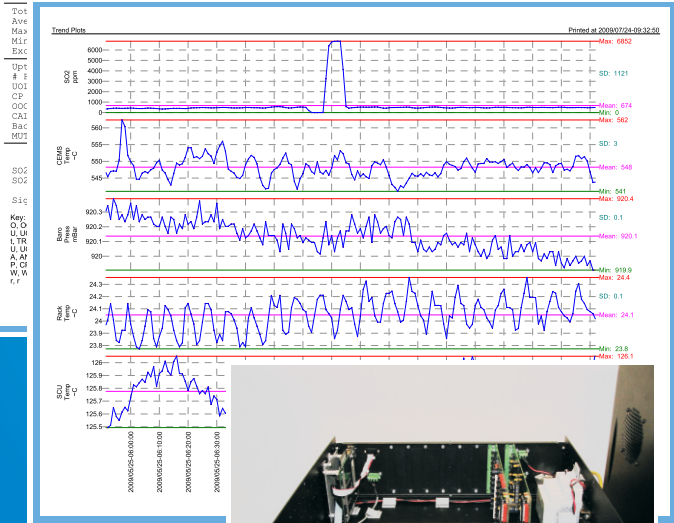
Tot
Ave
Max
Min
Exc

Upt
# 
UOI
CP
OOC
CAI
Bac
MUI

SO2
SO2

Sig

Key:
O, O
U, U
I, TR
U, U
A, A
P, C
W, W
r, r

Trend Plots

Printed at 2009/07/24-09:32:50

SO2 ppm

6000
5000
4000
3000
2000
1000
0

Max: 6852
SD: 1121
Mean: 674
Min: 0

CEMS Temp ~C

560
555
550
545

Max: 562
SD: 3
Mean: 548
Min: 541

Baro Pres mBar

920.3
920.2
920.1
920

Max: 920.4
SD: 0.1
Mean: 920.1
Min: 919.9

Rack Temp ~C

24.3
24.2
24.1
24
23.9
23.8

Max: 24.4
SD: 0.1
Mean: 24.1
Min: 23.8

SCU Temp ~C

126
125.9
125.8
125.7
125.6
125.5

Max: 126.1

2009/05/25-06:00:00
2009/05/25-06:10:00
2009/05/25-06:20:00
2009/05/25-06:30:00